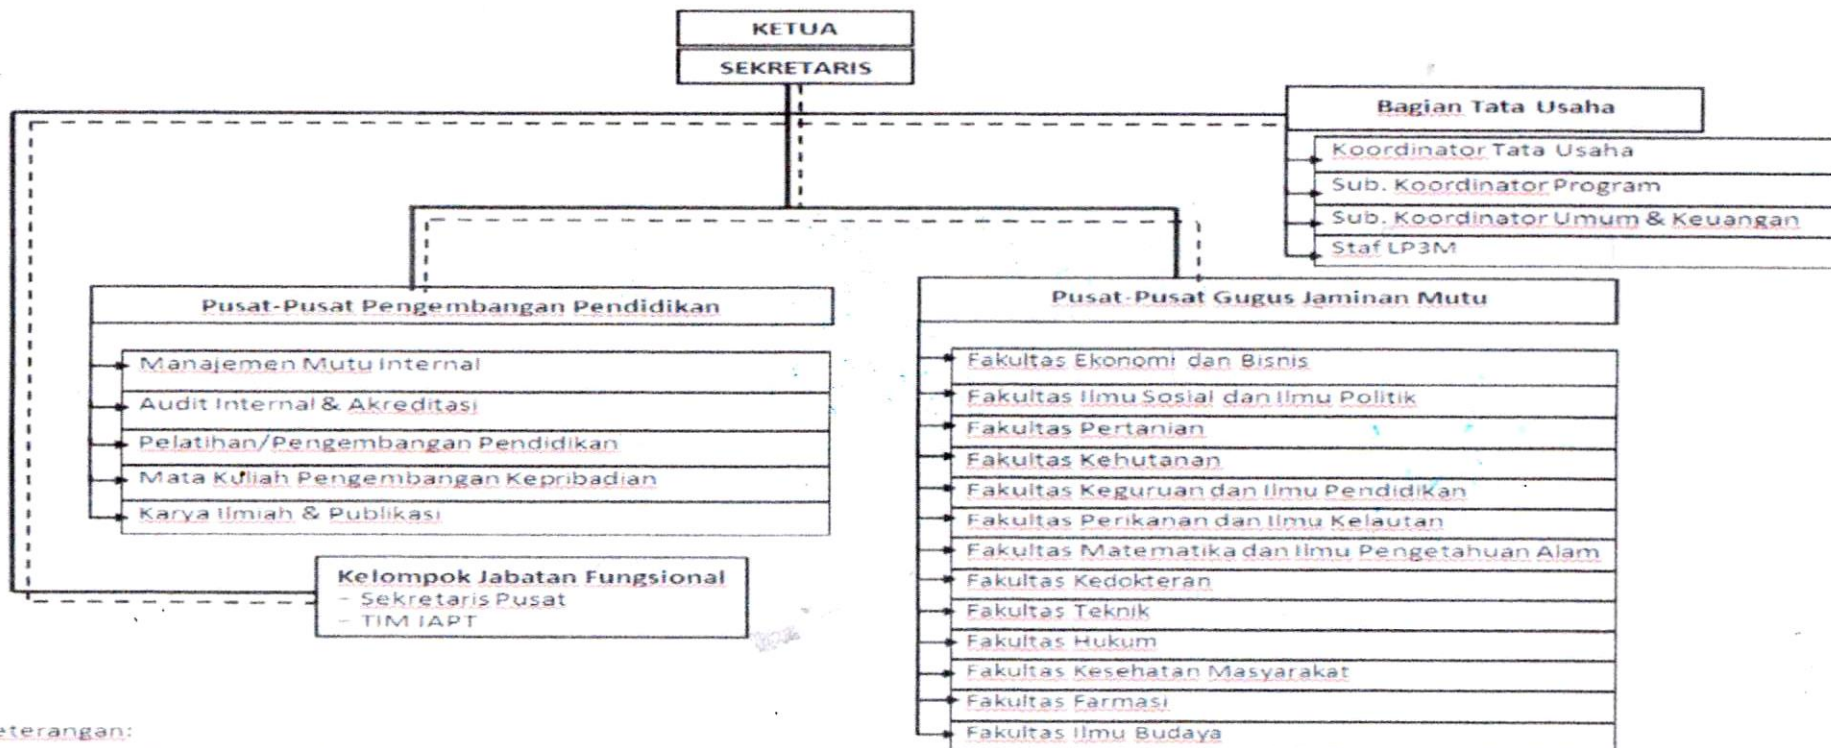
KETUA
SEKRETARIS

Bagian Tata Usaha
Koordinator Tata Usaha
Sub. Koordinator Program
Sub. Koordinator Umum & Keuangan
Staf LP3M

Pusat-Pusat Pengembangan Pendidikan
Manajemen Mutu Internal
Audit Internal & Akreditasi
Pelatihan/Pengembangan Pendidikan
Mata Kuliah Pengembangan Kepribadian
Karya Ilmiah & Publikasi

Kelompok Jabatan Fungsional
- Sekretaris Pusat
- TIM IAPT

Pusat-Pusat Gugus Jaminan Mutu
Fakultas Ekonomi dan Bisnis
Fakultas Ilmu Sosial dan Ilmu Politik
Fakultas Pertanian
Fakultas Kehutanan
Fakultas Keguruan dan Ilmu Pendidikan
Fakultas Perikanan dan Ilmu Kelautan
Fakultas Matematika dan Ilmu Pengetahuan Alam
Fakultas Kedokteran
Fakultas Teknik
Fakultas Hukum
Fakultas Kesehatan Masyarakat
Fakultas Farmasi
Fakultas Ilmu Budaya

eterangan: